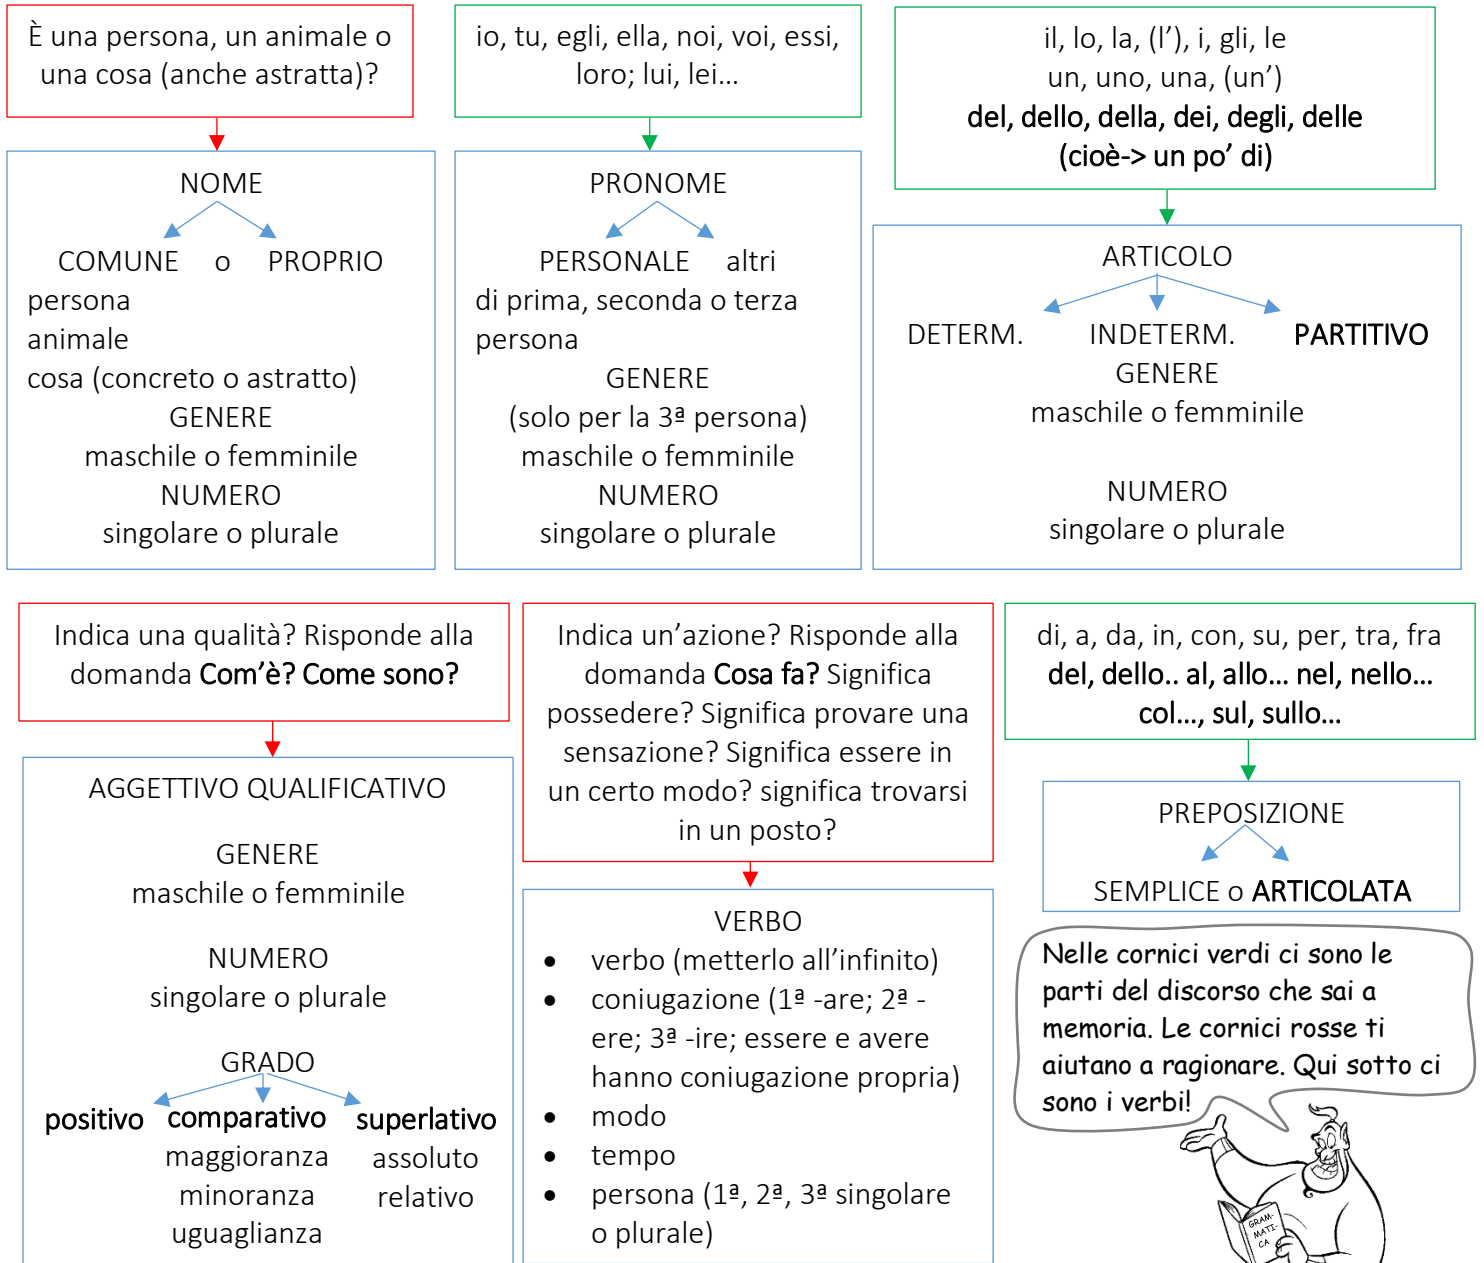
È una persona, un animale o una cosa (anche astratta)?

NOME

COMUNE o PROPRIO

persona
animale
cosa (concreto o astratto)

GENERE
maschile o femminile
NUMERO
singolare o plurale

io, tu, egli, ella, noi, voi, essi, loro; lui, lei…

PRONOME

PERSONALE altri

di prima, seconda o terza persona

GENERE
(solo per la 3ª persona)
maschile o femminile
NUMERO
singolare o plurale

il, lo, la, (l’), i, gli, le
un, uno, una, (un’)
del, dello, della, dei, degli, delle
(cioè-> un po’ di)

ARTICOLO

DETERM. INDETERM. PARTITIVO

GENERE
maschile o femminile

NUMERO
singolare o plurale

Indica una qualità? Risponde alla domanda Com’è? Come sono?

AGGETTIVO QUALIFICATIVO

GENERE
maschile o femminile

NUMERO
singolare o plurale

GRADO

positivo comparativo superlativo
maggioranza assoluto
minoranza relativo
uguaglianza

Indica un’azione? Risponde alla domanda Cosa fa? Significa possedere? Significa provare una sensazione? Significa essere in un certo modo? significa trovarsi in un posto?

VERBO
- verbo (metterlo all’infinito)
- coniugazione (1ª -are; 2ª -ere; 3ª -ire; essere e avere hanno coniugazione propria)
- modo
- tempo
- persona (1ª, 2ª, 3ª singolare o plurale)

di, a, da, in, con, su, per, tra, fra
del, dello.. al, allo… nel, nello… col…, sul, sullo…

PREPOSIZIONE

SEMPLICE o ARTICOLATA

Nelle cornici verdi ci sono le parti del discorso che sai a memoria. Le cornici rosse ti aiutano a ragionare. Qui sotto ci sono i verbi!

GRAM-MATI-CA